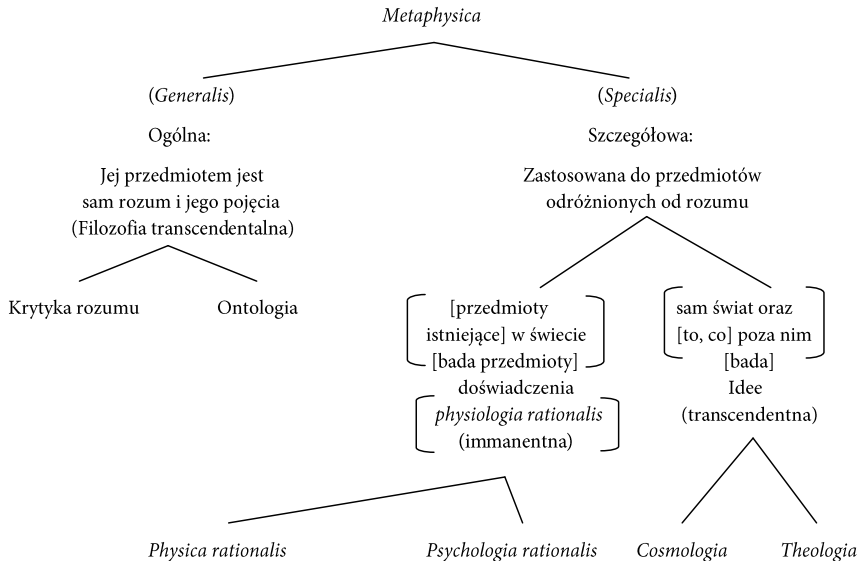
Metaphysica

(Generalis)

Ogólna:

Jej przedmiotem jest sam rozum i jego pojęcia (Filozofia transcendentalna)

Krytyka rozumu

Ontologia

(Specialis)

Szczegółowa:

Zastosowana do przedmiotów odróżnionych od rozumu

[przedmioty istniejące] w świecie [bada przedmioty] doświadczenia

physiologia rationalis (immanentna)

sam świat oraz [to, co] poza nim [bada] Idee (transcendentna)

Physica rationalis

Psychologia rationalis

Cosmologia

Theologia